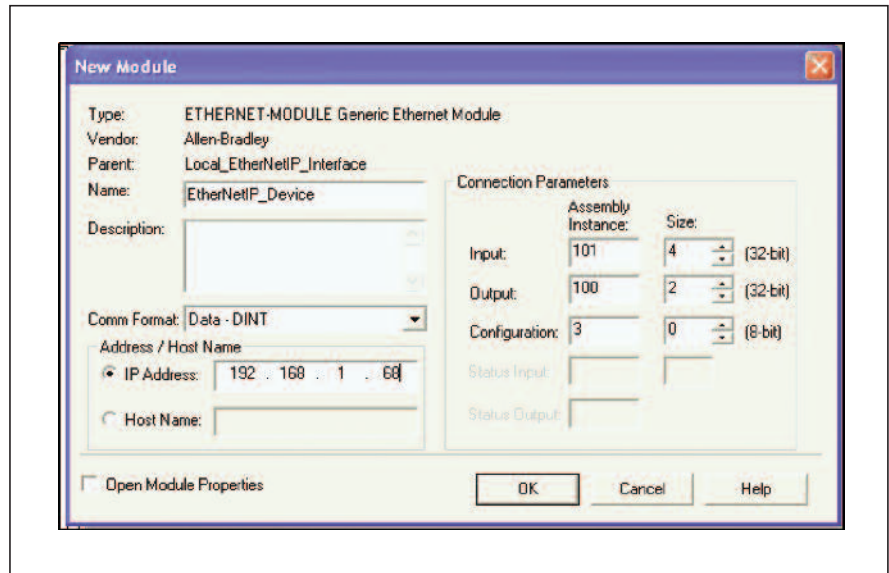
New Module

Type: ETHERNET-MODULE Generic Ethernet Module
Vendor: Allen-Bradley
Parent: Local_EtherNetIP_Interface
Name: EtherNetIP_Device
Description:

Comm Format: Data - DINT
Address / Host Name
IP Address: 192 . 168 . 1 . 68
Host Name:

Connection Parameters

| | Assembly Instance: | Size: | |
|---|---|---|---|
| Input: | 101 | 4 | (32-bit) |
| Output: | 100 | 2 | (32-bit) |
| Configuration: | 3 | 0 | (8-bit) |
| Status Input: | | | |
| Status Output: | | | |

Open Module Properties

OK Cancel Help